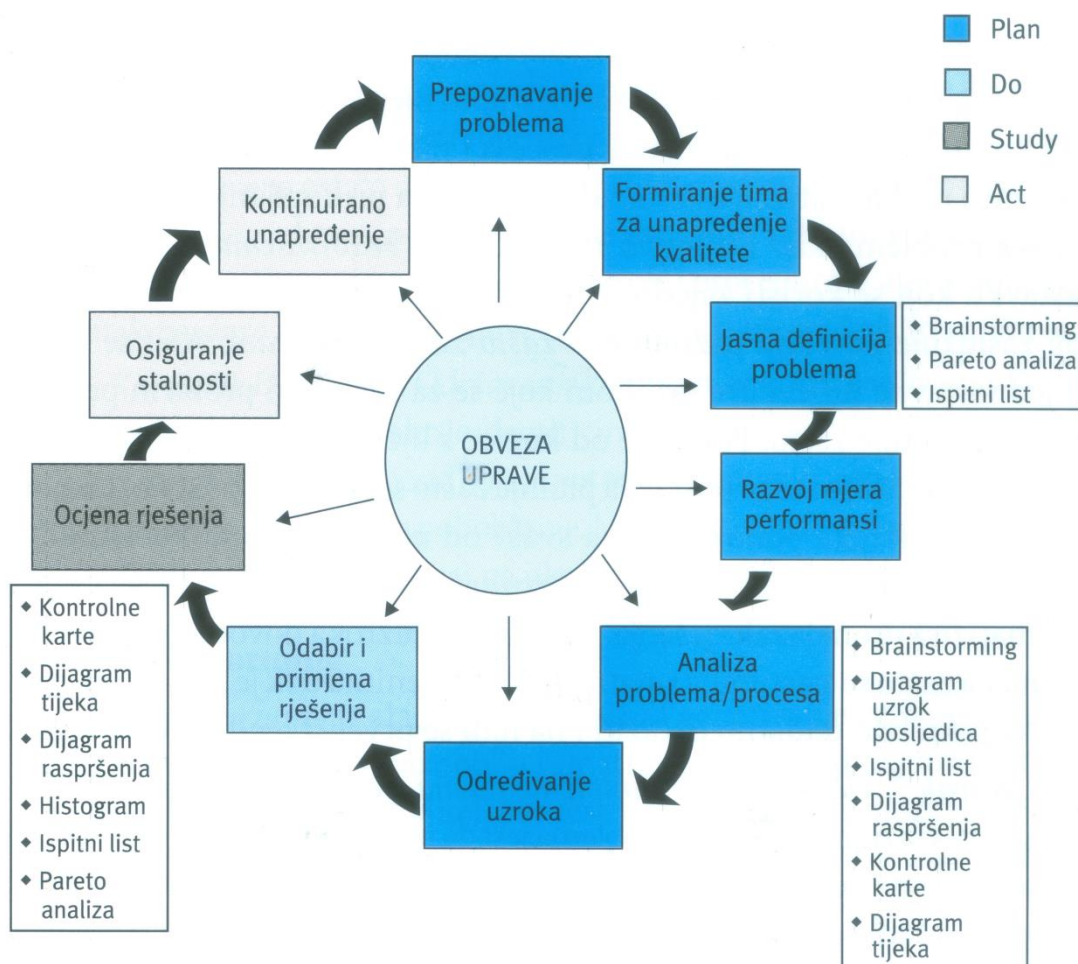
Plan
Do
Study
Act

Prepoznavanje problema

Formiranje tima za unapređenje kvalitete

Jasna definicija problema

- Brainstorming
- Pareto analiza
- Ispitni list

Razvoj mjera performansi

Analiza problema/procesa

- Brainstorming
- Dijagram uzrok posljedica
- Ispitni list
- Dijagram raspršenja
- Kontrolne karte
- Dijagram tijeka

Određivanje uzroka

Odabir i primjena rješenja

Ocjena rješenja

- Kontrolne karte
- Dijagram tijeka
- Dijagram raspršenja
- Histogram
- Ispitni list
- Pareto analiza

Osiguranje stalnosti

Kontinuirano unapređenje

OBVEZA UPRAVE